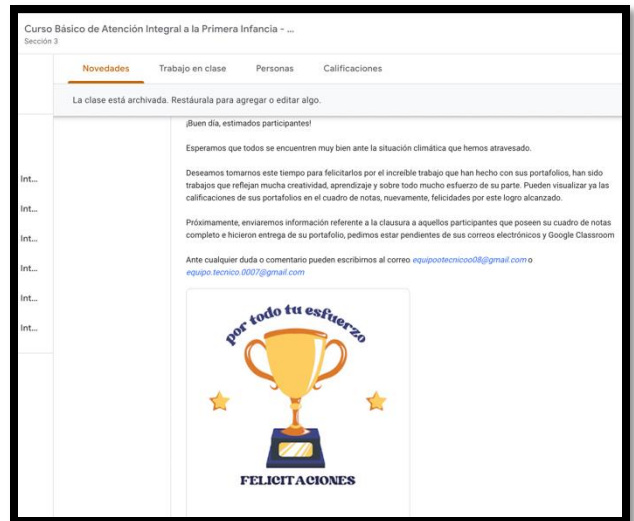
Curso Básico de Atención Integral a la Primera Infancia - ...
Sección 3

Novedades Trabajo en clase Personas Calificaciones

La clase está archivada. Restáurala para agregar o editar algo.

Int...
Int...
Int...
Int...
Int...
Int...

¡Buen día, estimados participantes!

Esperamos que todos se encuentren muy bien ante la situación climática que hemos atravesado.

Deseamos tomarnos este tiempo para felicitarlos por el increíble trabajo que han hecho con sus portafolios, han sido trabajos que reflejan mucha creatividad, aprendizaje y sobre todo mucho esfuerzo de su parte. Pueden visualizar ya las calificaciones de sus portafolios en el cuadro de notas, nuevamente, felicidades por este logro alcanzado.

Próximamente, enviaremos información referente a la clausura a aquellos participantes que poseen su cuadro de notas completo e hicieron entrega de su portafolio, pedimos estar pendientes de sus correos electrónicos y Google Classroom

Ante cualquier duda o comentario pueden escribirnos al correo equipootecnicoo08@gmail.com o equipo.tecnico.0007@gmail.com

por todo tu esfuerzo

FELICITACIONES